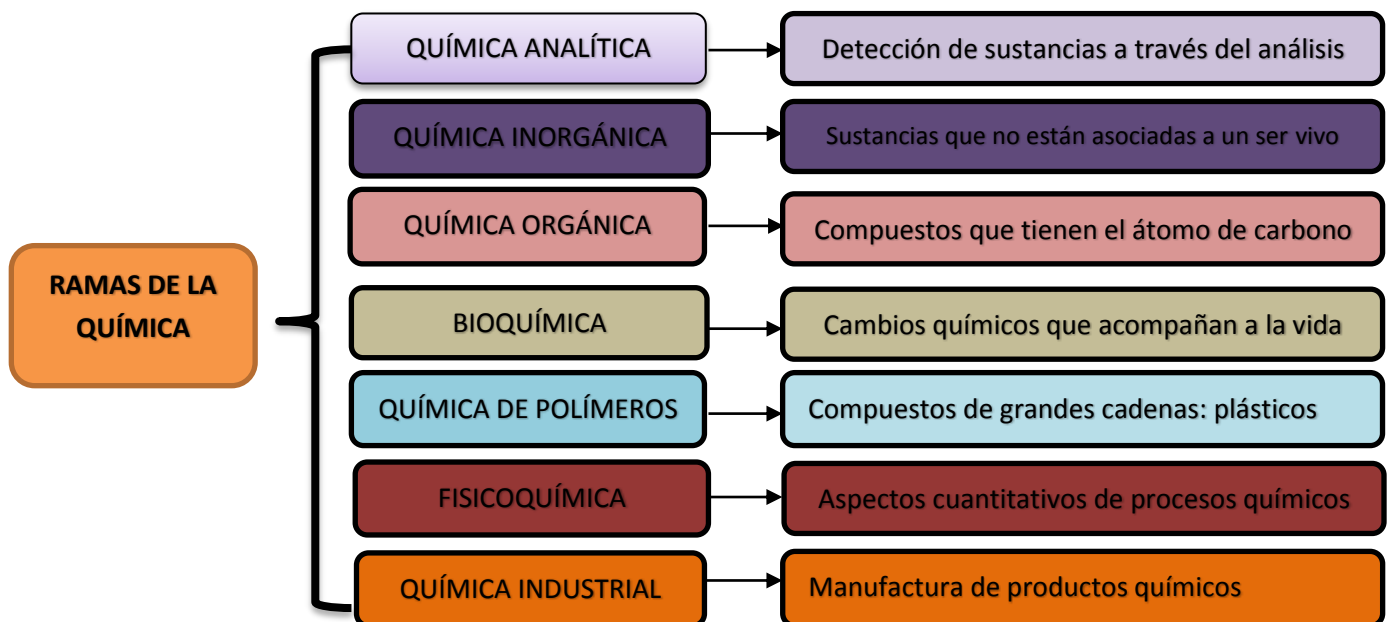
RAMAS DE LA QUÍMICA

QUÍMICA ANALÍTICA
Detección de sustancias a través del análisis

QUÍMICA INORGÁNICA
Sustancias que no están asociadas a un ser vivo

QUÍMICA ORGÁNICA
Compuestos que tienen el átomo de carbono

BIOQUÍMICA
Cambios químicos que acompañan a la vida

QUÍMICA DE POLÍMEROS
Compuestos de grandes cadenas: plásticos

FISICOQUÍMICA
Aspectos cuantitativos de procesos químicos

QUÍMICA INDUSTRIAL
Manufactura de productos químicos